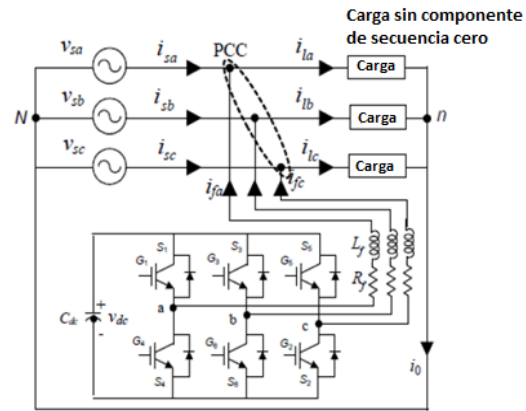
Carga sin componente de secuencia cero

$v_{sa}$ $i_{sa}$ PCC $i_{la}$ Carga

$v_{sb}$ $i_{sb}$ $i_{lb}$ Carga

N n

$v_{sc}$ $i_{sc}$ $i_{lc}$ Carga

$i_{fa}$ $i_{fc}$

$S_1$ $S_3$ $S_5$

$G_1$ $G_3$ $G_5$

$L_f$

$R_f$

$C_{dc}$ + $v_{dc}$ -

a b c

$G_4$ $G_6$ $G_2$

$S_4$ $S_6$ $S_2$

$i_0$